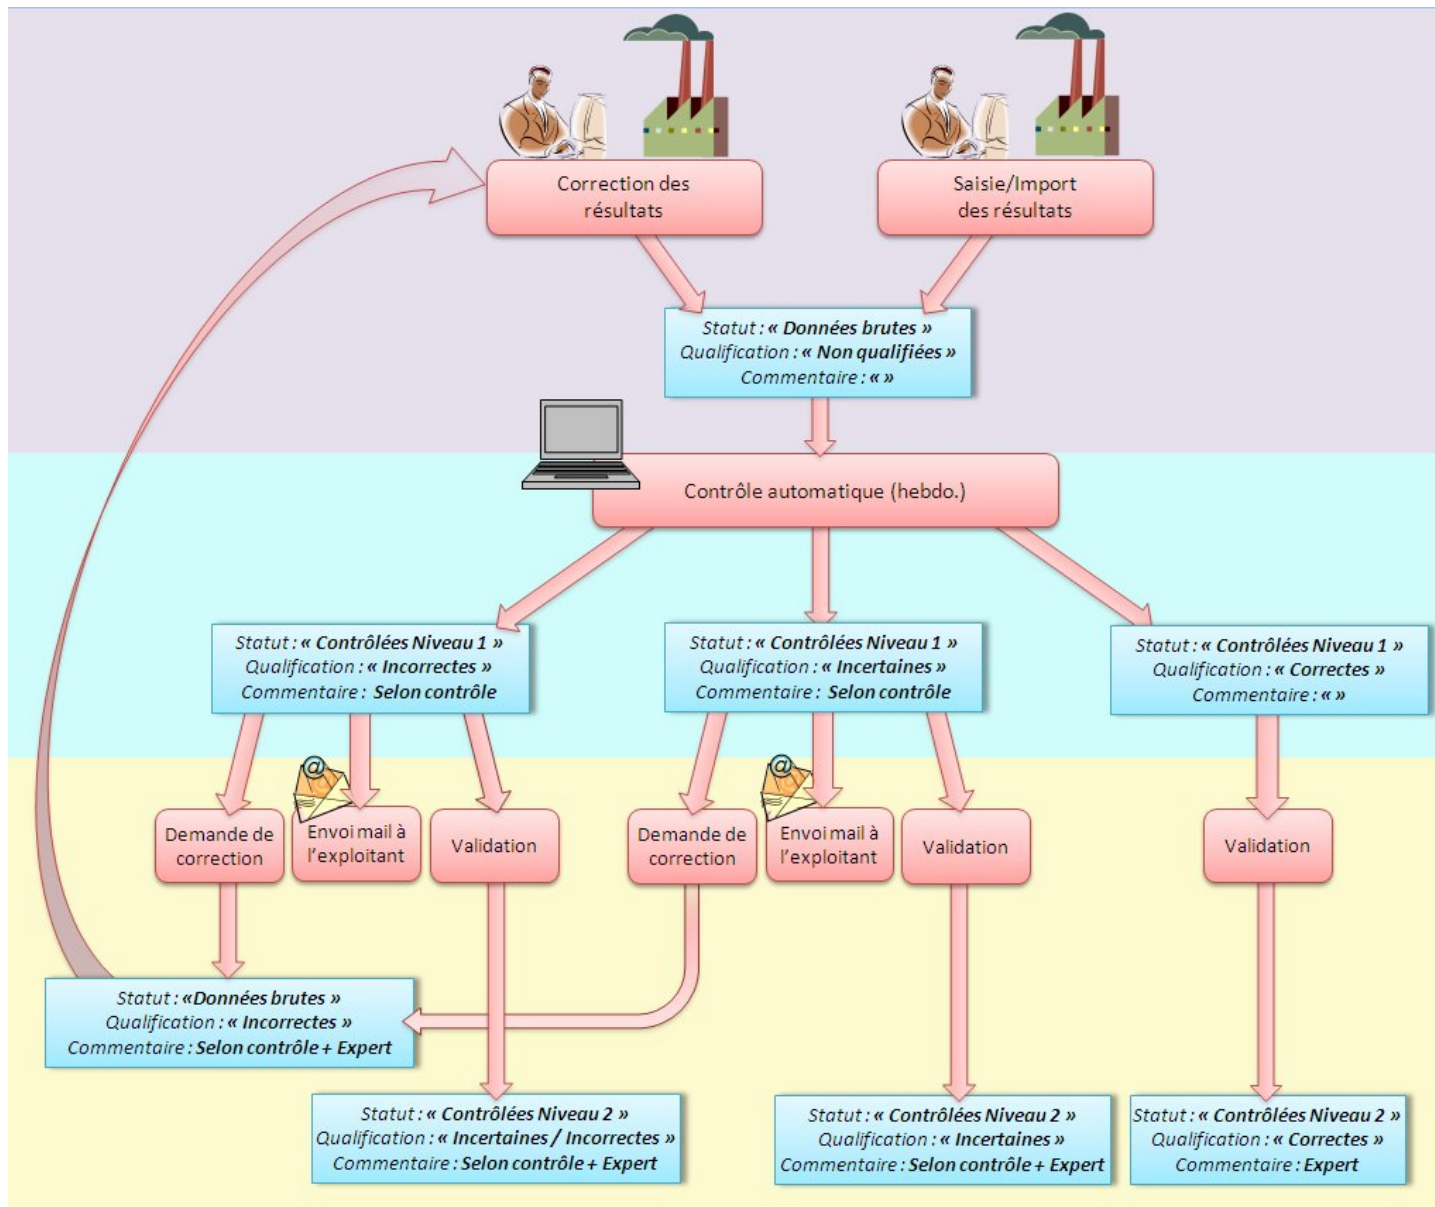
Correction des résultats

Saisie/Import des résultats

Statut : « Données brutes »
Qualification : « Non qualifiées »
Commentaire : « »

Contrôle automatique (hebdo.)

Statut : « Contrôlées Niveau 1 »
Qualification : « Incorrectes »
Commentaire : Selon contrôle

Statut : « Contrôlées Niveau 1 »
Qualification : « Incertaines »
Commentaire : Selon contrôle

Statut : « Contrôlées Niveau 1 »
Qualification : « Correctes »
Commentaire : « »

Demande de correction

Envoi mail à l'exploitant

Validation

Demande de correction

Envoi mail à l'exploitant

Validation

Validation

Statut : «Données brutes »
Qualification : « Incorrectes »
Commentaire : Selon contrôle + Expert

Statut : « Contrôlées Niveau 2 »
Qualification : « Incertaines / Incorrectes »
Commentaire : Selon contrôle + Expert

Statut : « Contrôlées Niveau 2 »
Qualification : « Incertaines »
Commentaire : Selon contrôle + Expert

Statut : « Contrôlées Niveau 2 »
Qualification : « Correctes »
Commentaire : Expert